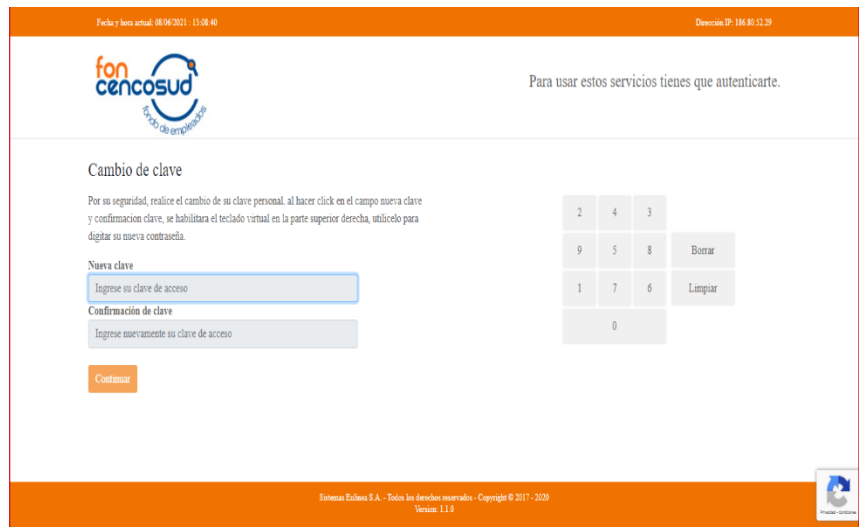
Fecha y hora actual: 08/06/2021 : 15:08:40

Dirección IP: 186.80.52.29

fon
cencosud
fondo de empleados

Para usar estos servicios tienes que autenticarte.

Cambio de clave

Por su seguridad, realice el cambio de su clave personal. al hacer click en el campo nueva clave y confirmacion clave, se habilitara el teclado virtual en la parte superior derecha, utilicelo para digitar su nueva contraseña.

Nueva clave

Ingrese su clave de acceso

Confirmación de clave

Ingrese nuevamente su clave de acceso

Continuar

| 2 | 4 | 3 | |
|---|---|---|---|
| 9 | 5 | 8 | Borrar |
| 1 | 7 | 6 | Limpiar |
| 0 | | | |

Sistemas Enlinea S.A. - Todos los derechos reservados - Copyright © 2017 - 2020
Version: 1.1.0

Privacidad - Condiciones